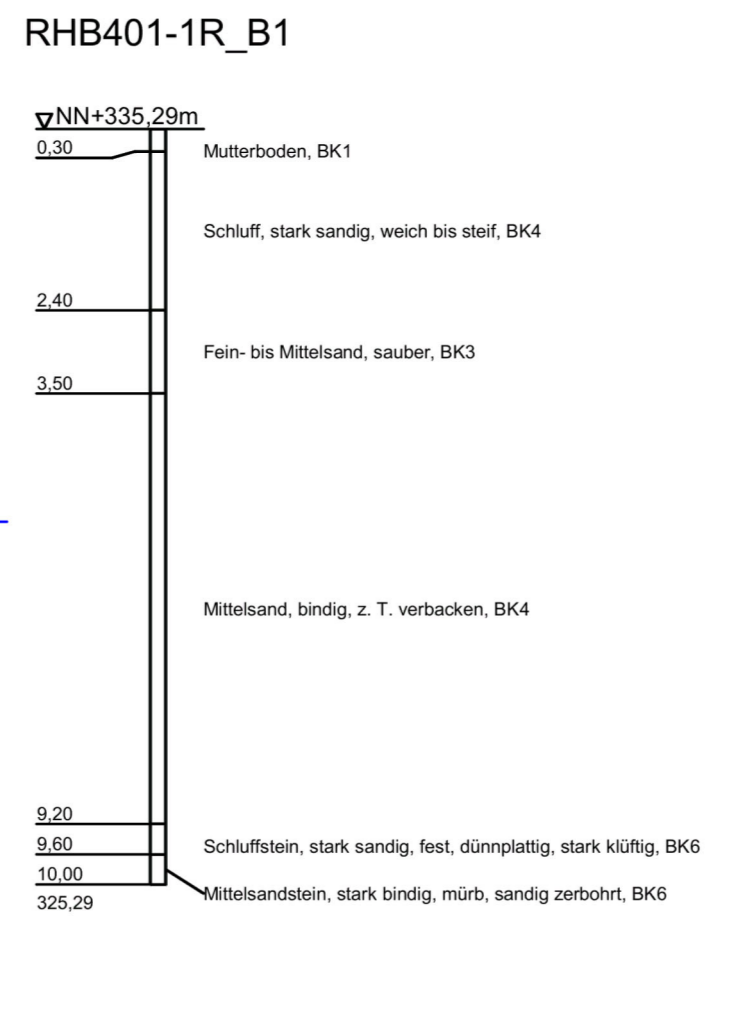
RHB401-1R_B1

∇NN+335,29m

0,30

Mutterboden, BK1

Schluff, stark sandig, weich bis steif, BK4

2,40

Fein- bis Mittelsand, sauber, BK3

3,50

Mittelsand, bindig, z. T. verbacken, BK4

9,20

9,60

Schluffstein, stark sandig, fest, dünnplattig, stark klüftig, BK6

10,00

325,29

Mittelsandstein, stark bindig, mürb, sandig zerbohrt, BK6